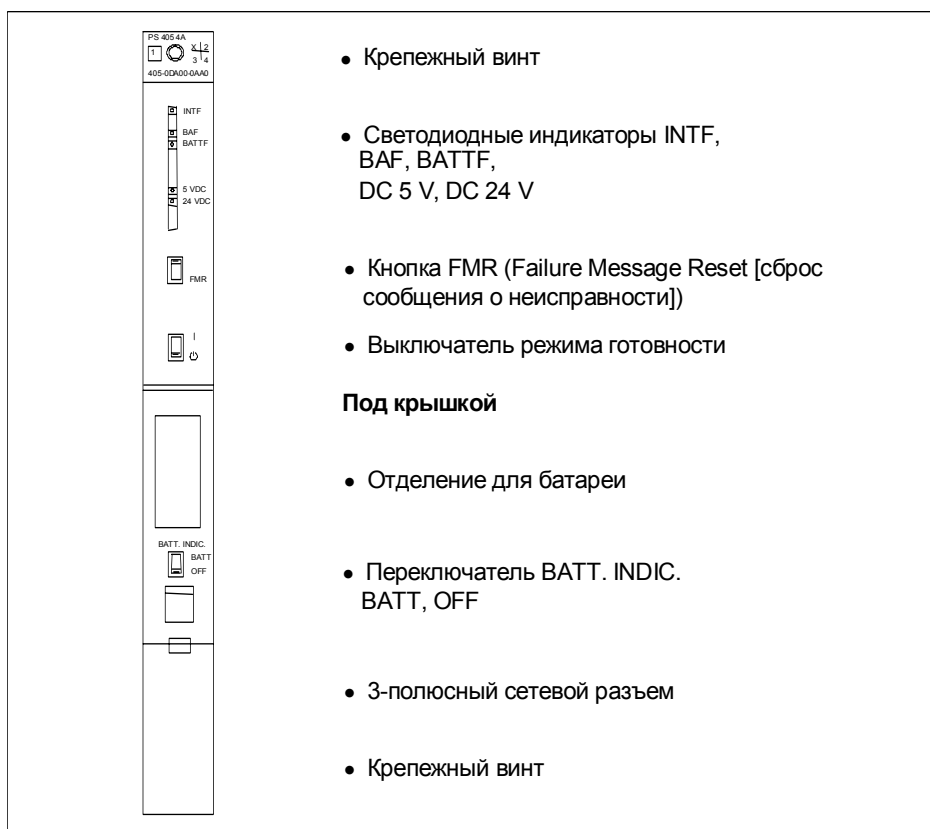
PS 405 4A
1
X 2
3 4
405-0DA00-0AA0

INTF
BAF
BATTF

5 VDC
24 VDC

FMR

I
⏻

BATT. INDIC.
BATT
OFF

• Крепежный винт

• Светодиодные индикаторы INTF, BAF, BATTF, DC 5 V, DC 24 V

• Кнопка FMR (Failure Message Reset [сброс сообщения о неисправности])

• Выключатель режима готовности

**Под крышкой**

• Отделение для батареи

• Переключатель BATT. INDIC. BATT, OFF

• 3-полюсный сетевой разъем

• Крепежный винт